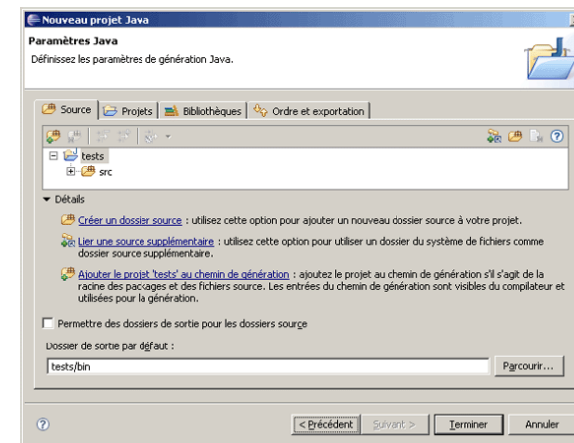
Nouveau projet Java

Paramètres Java

Définissez les paramètres de génération Java.

Source | Projets | Bibliothèques | Ordre et exportation

tests
src

Détails

Créer un dossier source : utilisez cette option pour ajouter un nouveau dossier source à votre projet.

Lier une source supplémentaire : utilisez cette option pour utiliser un dossier du système de fichiers comme dossier source supplémentaire.

Ajouter le projet 'tests' au chemin de génération : ajoutez le projet au chemin de génération s'il s'agit de la racine des packages et des fichiers source. Les entrées du chemin de génération sont visibles du compilateur et utilisées pour la génération.

Permettre des dossiers de sortie pour les dossiers source

Dossier de sortie par défaut :

tests/bin

Parcourir...

< Précédent | Suivant > | Terminer | Annuler